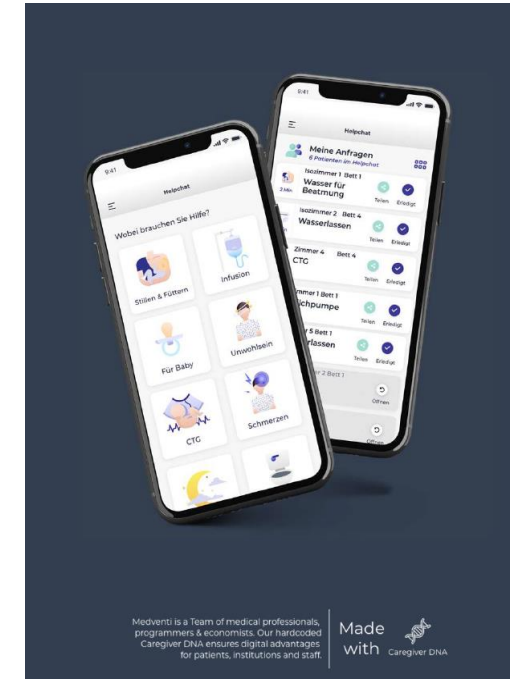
9:41

Helpchat

Wobei brauchen Sie Hilfe?

Stillen & Füttern

Infusion

Für Baby

Unwohlsein

CTG

Schmerzen

9:41

Helpchat

Meine Anfragen
6 Patienten im Helpchat

Isozimmer 1 Bett 1
Wasser für Beatmung
2 Min
Teilen
Erledigt

Isozimmer 2 Bett 4
Wasserlassen
Teilen
Erledigt

Zimmer 4 Bett 4
CTG
Teilen
Erledigt

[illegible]mmer 1 Bett 1
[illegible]chpumpe
Teilen
Erledigt

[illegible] 5 Bett 1
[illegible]rlassen
Teilen
Erledigt

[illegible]r 2 Bett 1
Öffnen

Öffnen

Medventi is a Team of medical professionals, programmers & economists. Our hardcoded Caregiver DNA ensures digital advantages for patients, institutions and staff.

Made with Caregiver DNA